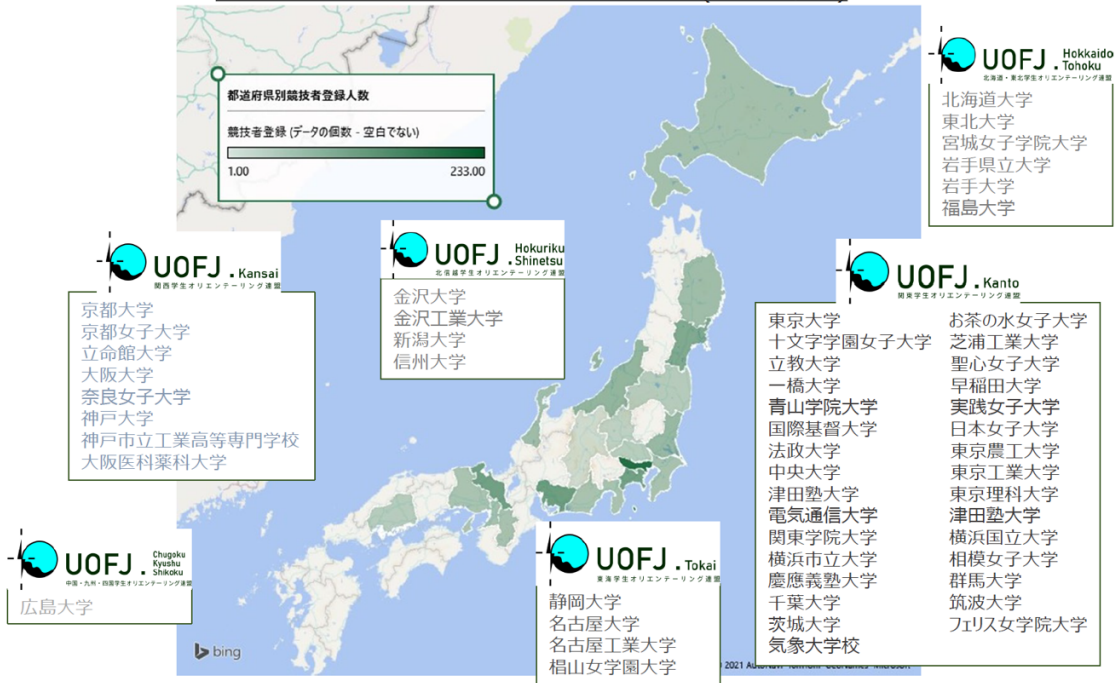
都道府県別競技者登録人数

競技者登録 (データの個数 - 空白でない)

1.00

233.00

UOFJ . Hokkaido Tohoku
北海道・東北学生オリエンテーリング連盟

北海道大学
東北大学
宮城女子学院大学
岩手県立大学
岩手大学
福島大学

UOFJ . Kansai
関西学生オリエンテーリング連盟

京都大学
京都女子大学
立命館大学
大阪大学
奈良女子大学
神戸大学
神戸市立工業高等専門学校
大阪医科薬科大学

UOFJ . Hokuriku Shinetsu
北信越学生オリエンテーリング連盟

金沢大学
金沢工業大学
新潟大学
信州大学

UOFJ . Kanto
関東学生オリエンテーリング連盟

東京大学
十文字学園女子大学
立教大学
一橋大学
青山学院大学
国際基督大学
法政大学
中央大学
津田塾大学
電気通信大学
関東学院大学
横浜市立大学
慶應義塾大学
千葉大学
茨城大学
気象大学校

お茶の水女子大学
芝浦工業大学
聖心女子大学
早稲田大学
実践女子大学
日本女子大学
東京農工大学
東京工業大学
東京理科大学
津田塾大学
横浜国立大学
相模女子大学
群馬大学
筑波大学
フェリス女学院大学

UOFJ . Chugoku Kyushu Shikoku
中国・九州・四国学生オリエンテーリング連盟

広島大学

UOFJ . Tokai
東海学生オリエンテーリング連盟

静岡大学
名古屋大学
名古屋工業大学
椙山女学園大学

bing

© 2021 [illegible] Microsoft